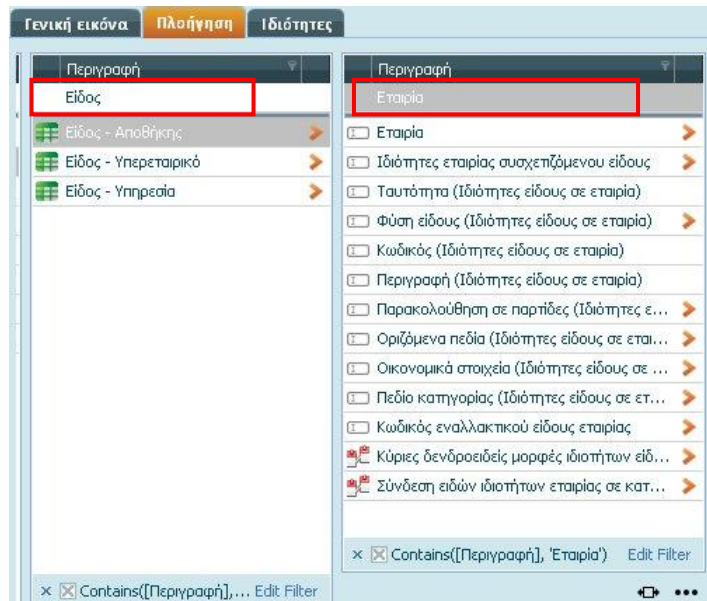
Γενική εικόνα | Πλοήγηση | Ιδιότητες

Περιγραφή
Είδος
Είδος - Αποθήκης
Είδος - Υπερεταιρικό
Είδος - Υπηρεσία

Περιγραφή
Εταιρία
Εταιρία
Ιδιότητες εταιρίας συσχετιζόμενου είδους
Ταυτότητα (Ιδιότητες είδους σε εταιρία)
Φύση είδους (Ιδιότητες είδους σε εταιρία)
Κωδικός (Ιδιότητες είδους σε εταιρία)
Περιγραφή (Ιδιότητες είδους σε εταιρία)
Παρακολούθηση σε παρτίδες (Ιδιότητες ε...
Οριζόμενα πεδία (Ιδιότητες είδους σε εται...
Οικονομικά στοιχεία (Ιδιότητες είδους σε ...
Πεδίο κατηγορίας (Ιδιότητες είδους σε ετ...
Κωδικός εναλλακτικού είδους εταιρίας
Κύριες δενδροειδείς μορφές ιδιοτήτων είδ...
Σύνδεση ειδών ιδιοτήτων εταιρίας σε κατ...

× Contains([Περιγραφή], 'Εταιρία') Edit Filter

× Contains([Περιγραφή],... Edit Filter